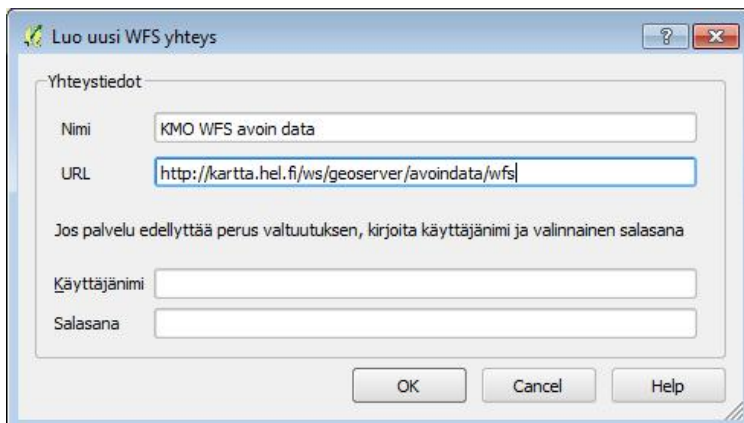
Luo uusi WFS yhteys

?

Yhteystiedot

Nimi KMO WFS avoin data

URL http://kartta.hel.fi/ws/geoserver/avoindata/wfs

Jos palvelu edellyttää perus valtuutuksen, kirjoita käyttäjänimi ja valinnainen salasana

Käyttäjänimi

Salasana

OK Cancel Help